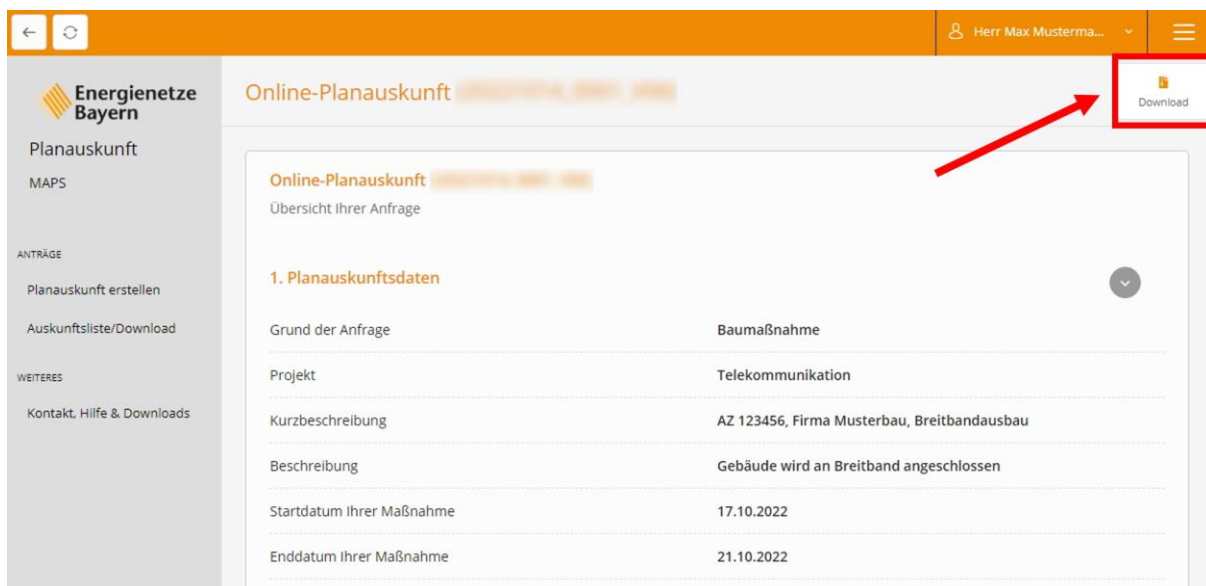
Herr Max Musterma...

Energienetze Bayern

Planauskunft

MAPS

ANTRÄGE

Planauskunft erstellen

Auskunftsliste/Download

WEITERES

Kontakt, Hilfe & Downloads

Online-Planauskunft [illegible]

Download

Online-Planauskunft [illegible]

Übersicht Ihrer Anfrage

1. Planauskunftsdaten

| | |
|---|---|
| Grund der Anfrage | Baumaßnahme |
| Projekt | Telekommunikation |
| Kurzbeschreibung | AZ 123456, Firma Musterbau, Breitbandausbau |
| Beschreibung | Gebäude wird an Breitband angeschlossen |
| Startdatum Ihrer Maßnahme | 17.10.2022 |
| Enddatum Ihrer Maßnahme | 21.10.2022 |